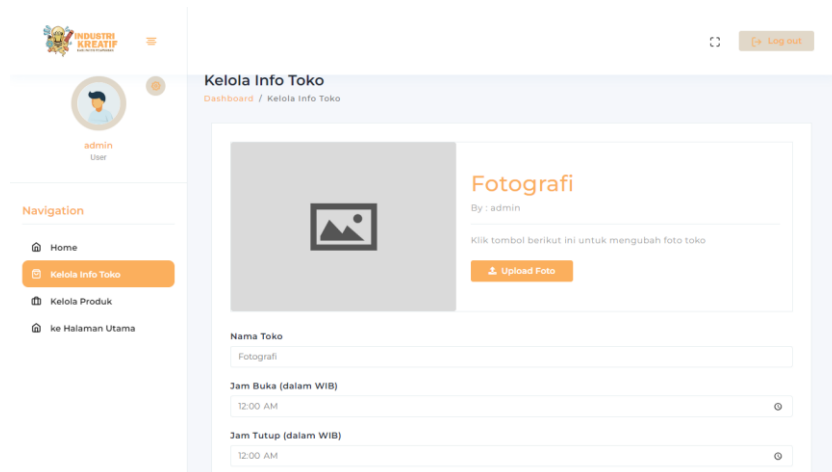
INDUSTRI KREATIF

Log out

Kelola Info Toko

Dashboard / Kelola Info Toko

admin
User

Navigation

Home

Kelola Info Toko

Kelola Produk

ke Halaman Utama

Fotografi

By : admin

Klik tombol berikut ini untuk mengubah foto toko

Upload Foto

Nama Toko

Fotografi

Jam Buka (dalam WIB)

12:00 AM

Jam Tutup (dalam WIB)

12:00 AM